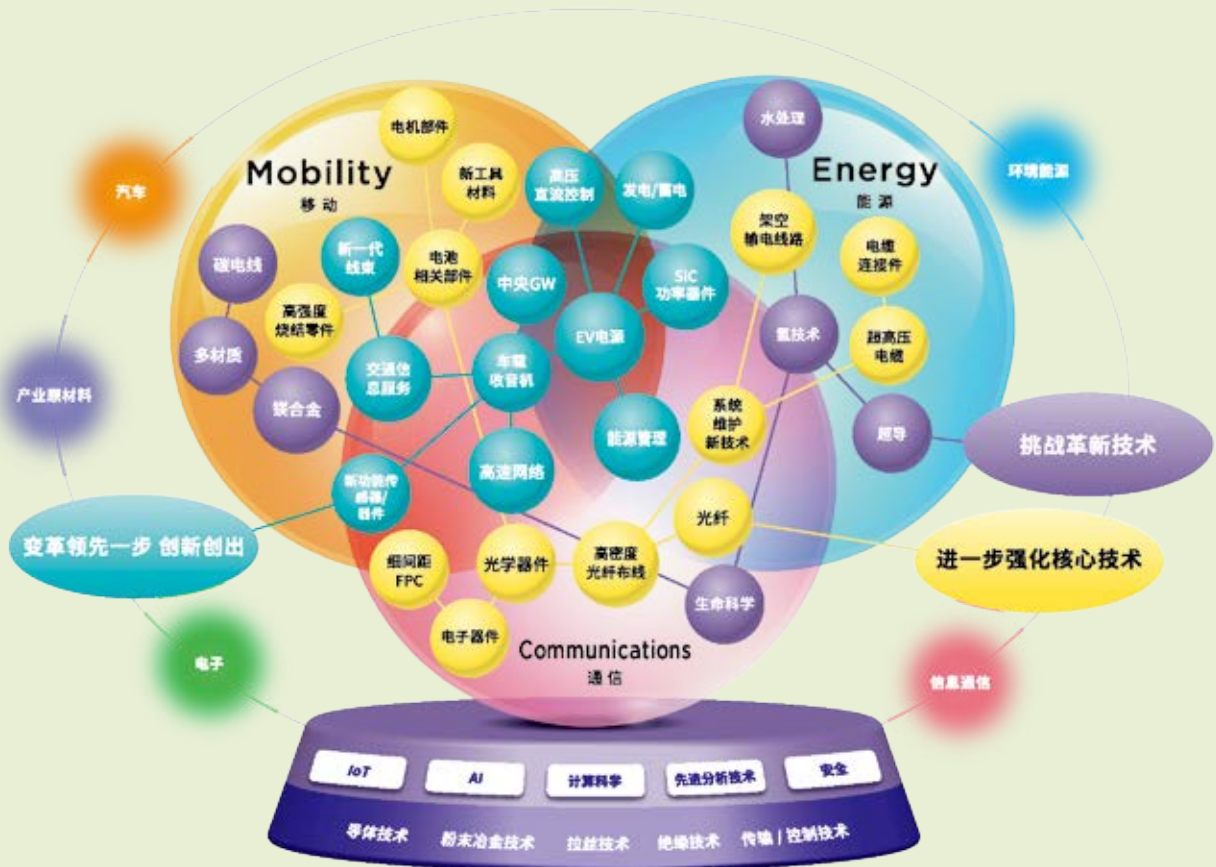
Mobility
移动

Energy
能源

Communications
通信

电机部件
新工具材料
高压直流控制
发电/蓄电
水处理
架空输电线路
电缆连接件
碳电线
新一代线束
电池相关部件
中央GW
SIC功率器件
高强度烧结零件
EV电源
氢技术
超高压电缆
多材质
交通信息服务
车载收音机
系统维护新技术
镁合金
能源管理
超导
新功能传感器/器件
高速网络
光纤
细间距FPC
光学器件
高密度光纤布线
生命科学
电子器件

汽车
环境能源
产业原材料
挑战革新技术
变革领先一步 创新创出
进一步强化核心技术
电子
信息通信

IoT
AI
计算科学
先进分析技术
安全

导体技术
粉末冶金技术
拉丝技术
绝缘技术
传输 | 控制技术